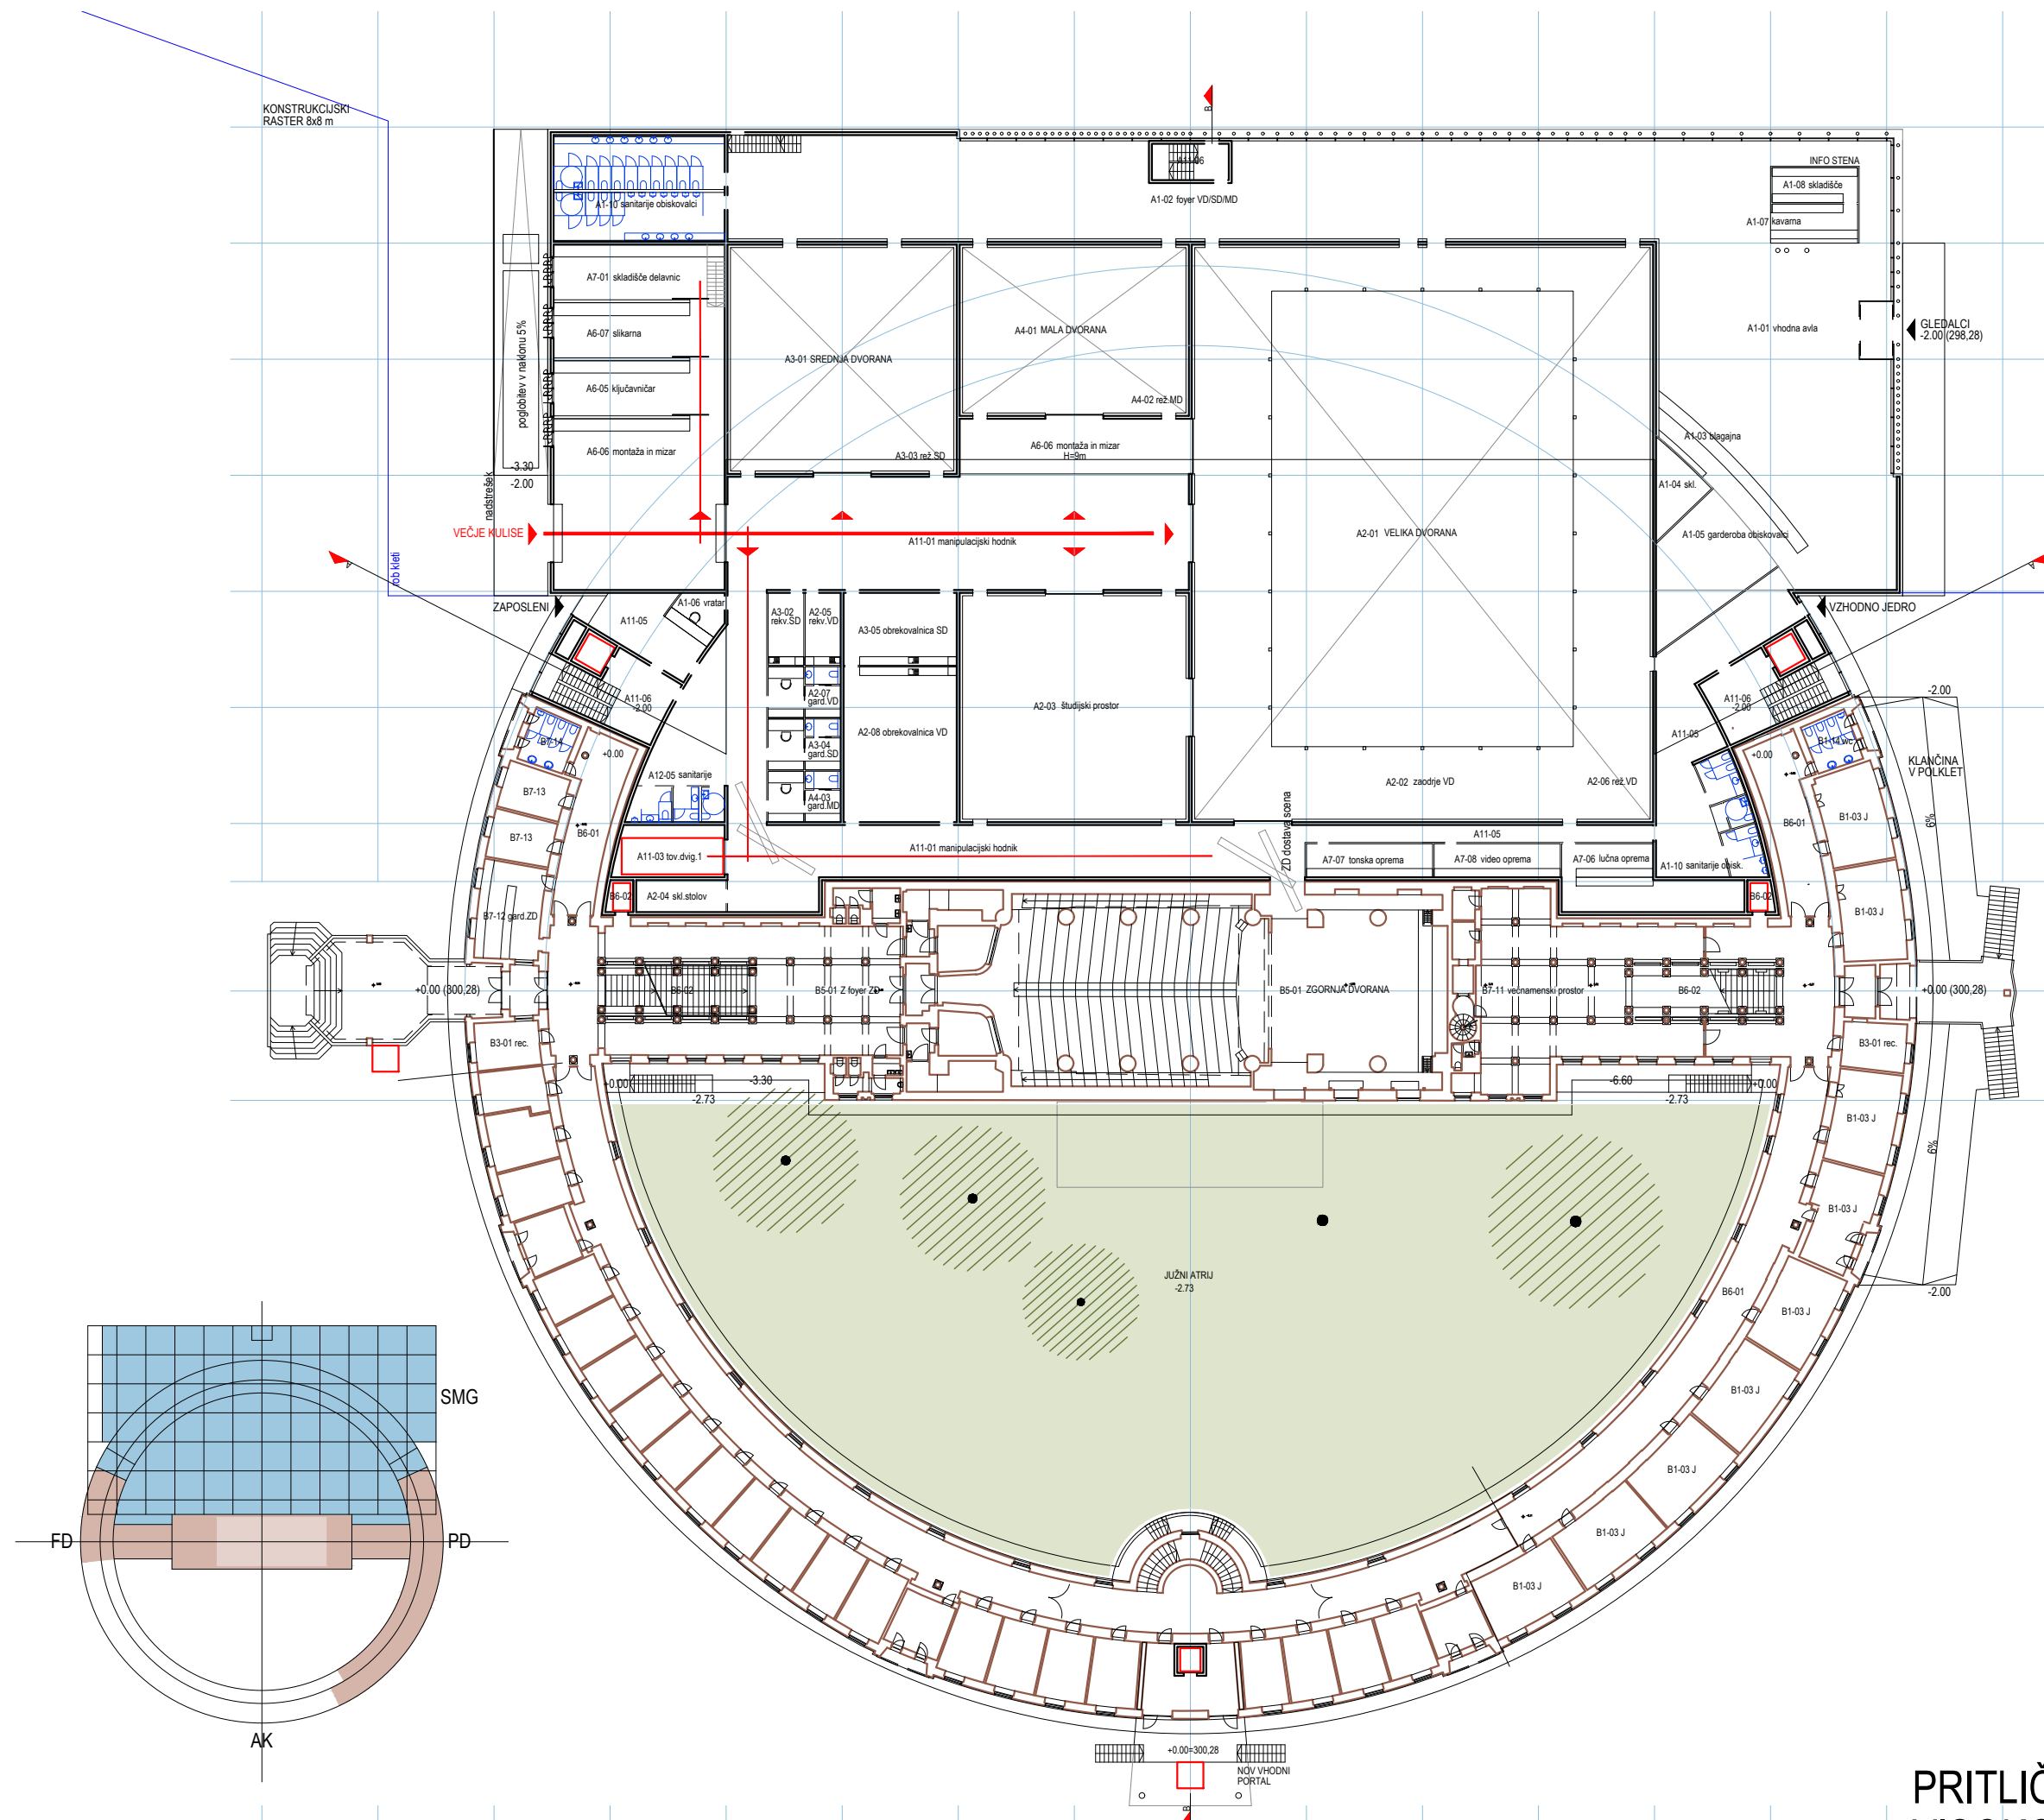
KONSTRUKCIJSKI RASTER 8x8 m

A1-10 sanitarije obiskovalci
A11-06
A1-02 foyer VD/SD/MD
INFO STENA
A1-08 skladišče
A1-07 kavarna
A7-01 skladišče delavnic
A6-07 slikarna
A6-05 ključavničar
A6-06 montaža in mizar
poglobitev v naklonu 5%
-3.30
-2.00
nadstrešek
ob kleti
A3-01 SREDNJA DVORANA
A3-03 rež.SD
A4-01 MALA DVORANA
A4-02 rež.MD
A6-06 montaža in mizar H=9m
A1-01 vhodna avla
GLEDALCI -2.00 (298,28)
A1-03 blagajna
A1-04 skl.
A1-05 garderoba obiskovalci
A2-01 VELIKA DVORANA
VEČJE KULISE
A11-01 manipulacijski hodnik
ZAPOSLENI
A11-05
A1-06 vratar
A3-02 rekv.SD
A2-05 rekv.VD
A3-05 obrekovalnica SD
A2-07 gard.VD
A3-04 gard.SD
A4-03 gard.MD
A2-08 obrekovalnica VD
A2-03 študijski prostor
A2-02 zaodrje VD
A2-06 rež.VD
VZHODNO JEDRO
A11-06 -2.00
A11-05
-2.00
KLANČINA V POLKLET
B7-14
+0.00
A12-05 sanitarije
B7-13
B7-13
B6-01
A11-03 tov.dvig.1
A11-01 manipulacijski hodnik
ZD dostava scena
A11-05
A7-07 tonska oprema
A7-08 video oprema
A7-06 lučna oprema
A1-10 sanitarije obisk.
B1-14 WC
B6-01
B1-03 J
B6-02
A2-04 skl.stolov
B6-02
B7-12 gard.ZD
B1-03 J
6%
+0.00 (300,28)
B6-02
B5-01 Z foyer ZD
B5-01 ZGORNJA DVORANA
B7-11 večnamenski prostor
B6-02
+0.00 (300,28)
B3-01 rec.
B3-01 rec.
+0.00
-3.30
-2.73
-6.60
-2.73
+0.00
B1-03 J
6%
B1-03 J
JUŽNI ATRIJ -2.73
B6-01
-2.00
B1-03 J
SMG
B1-03 J
B1-03 J
B1-03 J
B1-03 J
FD
PD
AK
+0.00=300,28
NOV VHODNI PORTAL
PRITLIČ